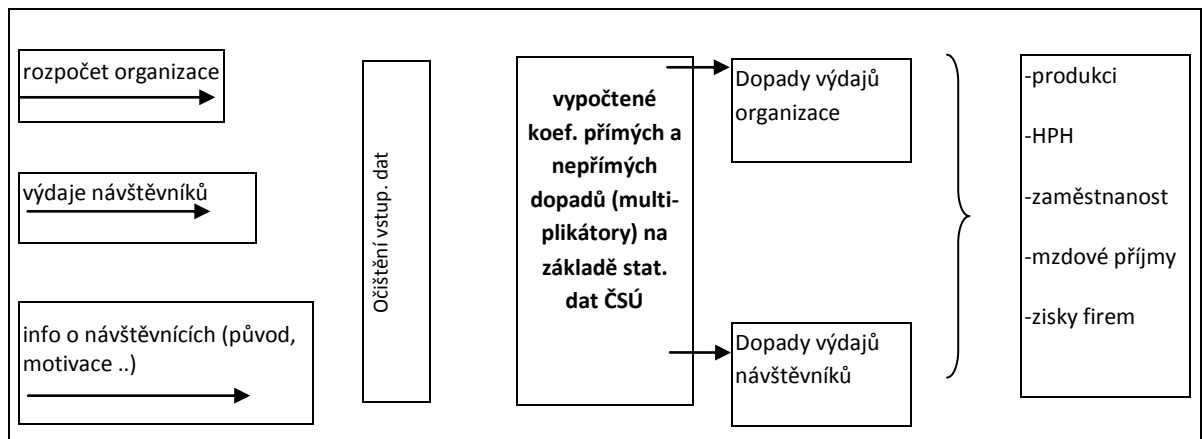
rozpočet organizace

výdaje návštěvníků

info o návštěvnících (původ, motivace ..)

Očištění vstup. dat

vypočtené koef. přímých a nepřímých dopadů (multiplikátory) na základě stat. dat ČSÚ

Dopady výdajů organizace

Dopady výdajů návštěvníků

-produkci

-HPH

-zaměstnanost

-mzdové příjmy

-zisky firem